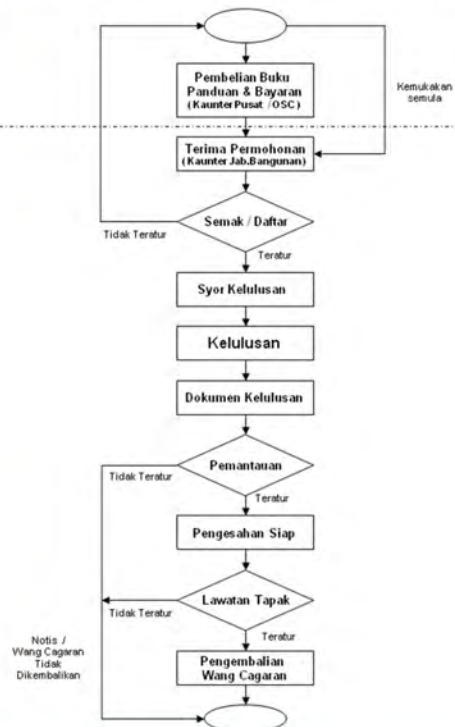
Pembelian Buku Panduan & Bayaran (Kaunter Pusat /OSC)

Kemukakan semula

Terima Permohonan (Kaunter Jab.Bangunan)

Semak / Daftar

Tidak Teratur

Teratur

Syor Kelulusan

Kelulusan

Dokumen Kelulusan

Pemantauan

Tidak Teratur

Teratur

Pengesahan Siap

Lawatan Tapak

Tidak Teratur

Teratur

Notis / Wang Cagaran Tidak Dikembalikan

Pengembalian Wang Cagaran